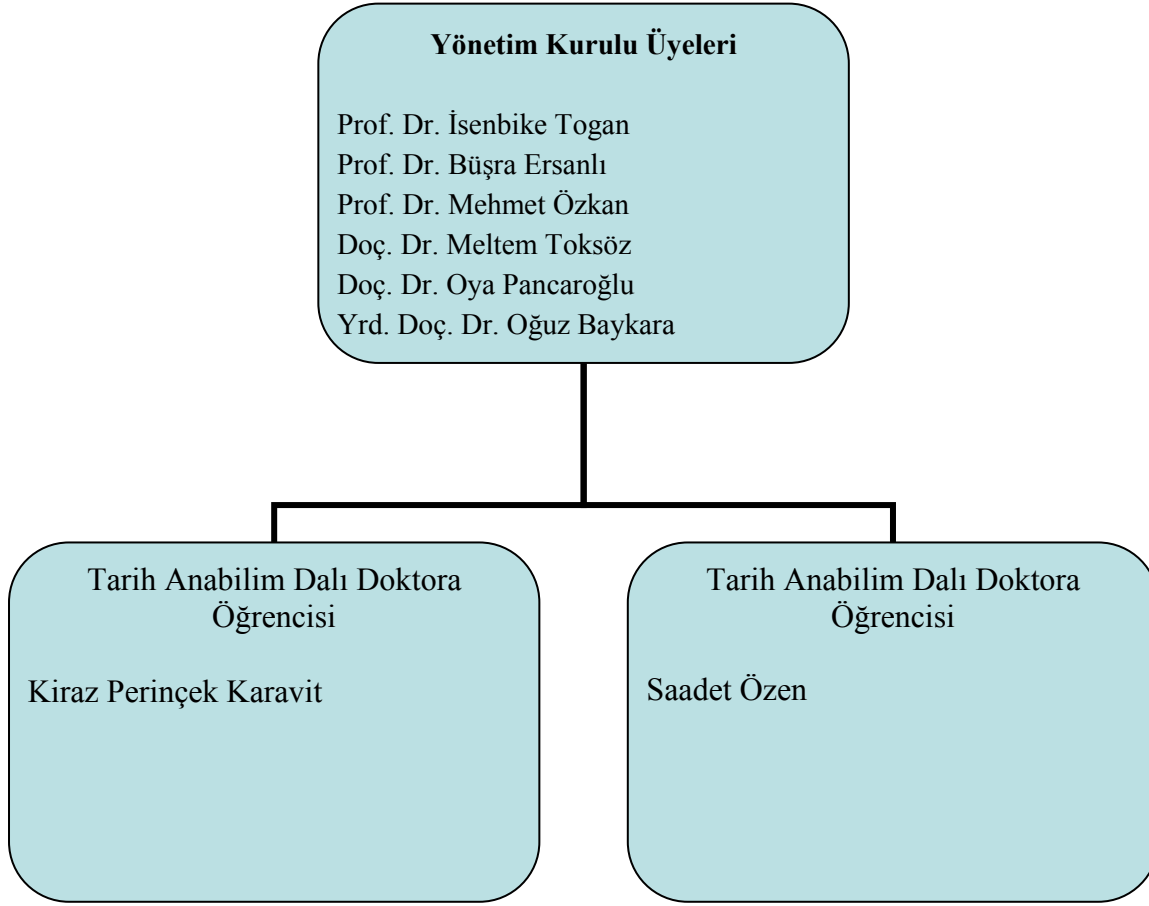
Yönetim Kurulu Üyeleri

Prof. Dr. İsenbike Togan
Prof. Dr. Büşra Ersanlı
Prof. Dr. Mehmet Özkan
Doç. Dr. Meltem Toksöz
Doç. Dr. Oya Pancaroğlu
Yrd. Doç. Dr. Oğuz Baykara

Tarih Anabilim Dalı Doktora Öğrencisi

Kiraz Perinçek Karavit

Tarih Anabilim Dalı Doktora Öğrencisi

Saadet Özen